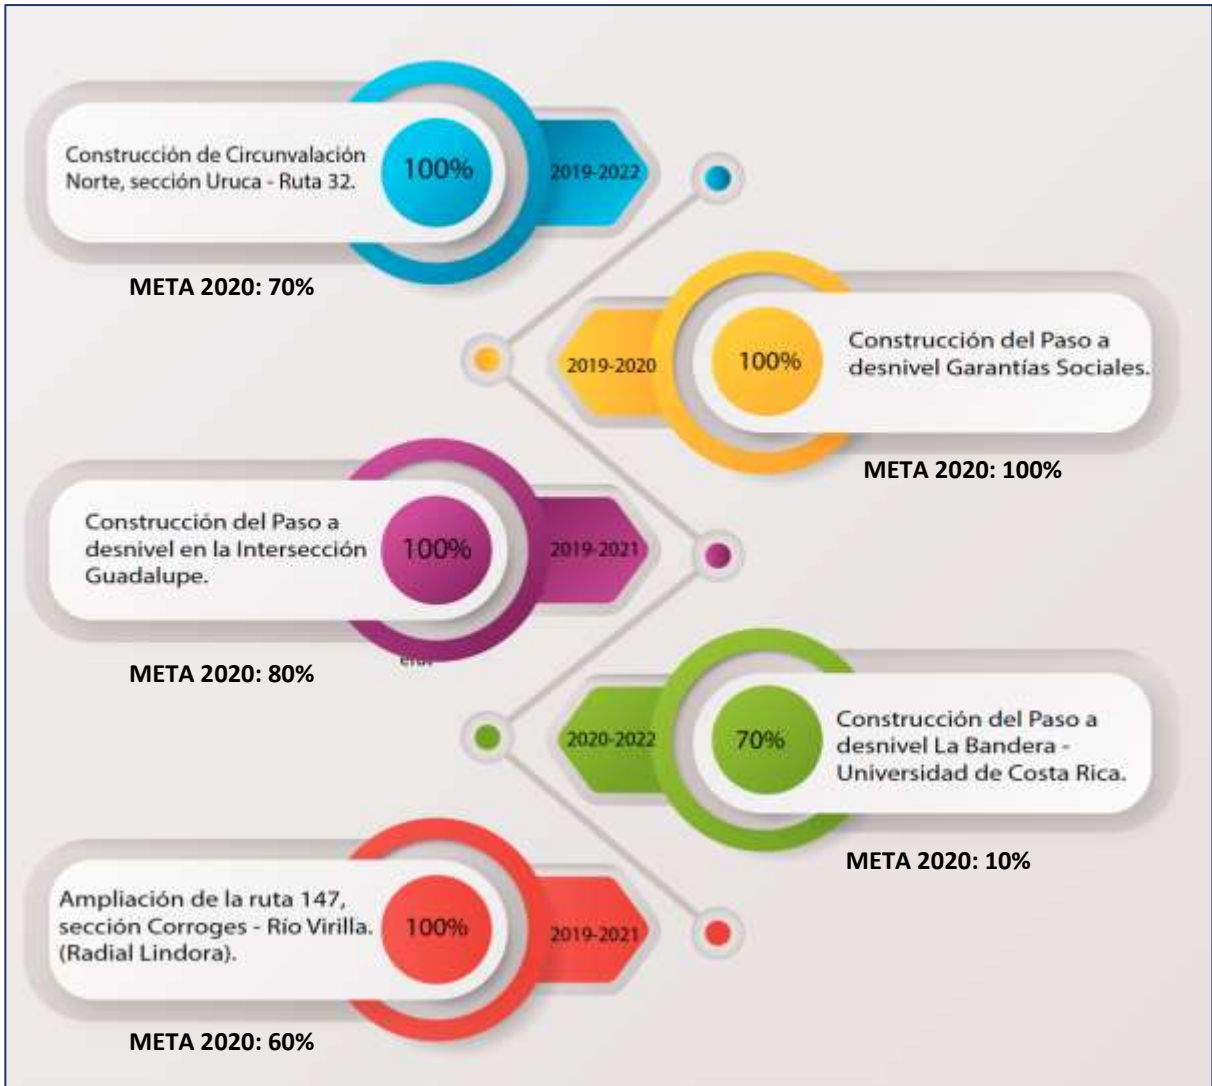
Construcción de Circunvalación Norte, sección Uruca - Ruta 32.

100%

2019-2022

META 2020: 70%

2019-2020

100%

Construcción del Paso a desnivel Garantías Sociales.

META 2020: 100%

Construcción del Paso a desnivel en la Intersección Guadalupe.

100%

2019-2021

META 2020: 80%

2020-2022

70%

Construcción del Paso a desnivel La Bandera - Universidad de Costa Rica.

META 2020: 10%

Ampliación de la ruta 147, sección Corroges - Río Virilla. (Radial Lindora).

100%

2019-2021

META 2020: 60%